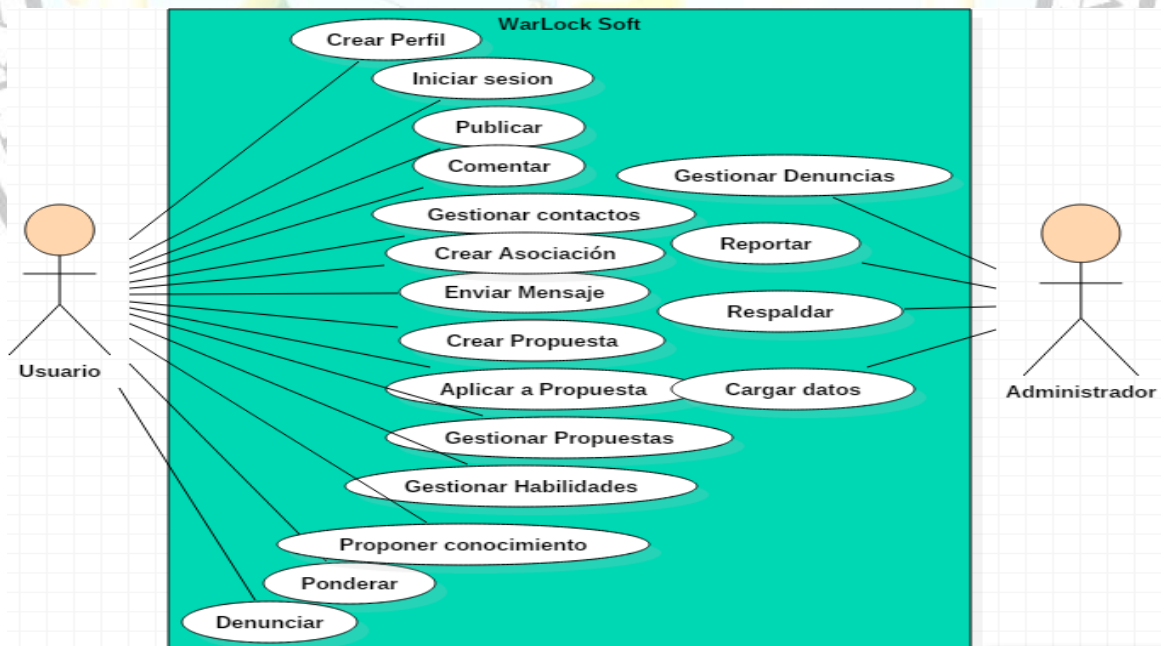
WarLock Soft

Crear Perfil

Iniciar sesion

Publicar

Comentar

Gestionar Denuncias

Gestionar contactos

Crear Asociación

Reportar

Enviar Mensaje

Respaldar

Crear Propuesta

Aplicar a Propuesta

Cargar datos

Gestionar Propuestas

Gestionar Habilidades

Proponer conocimiento

Ponderar

Denunciar

Usuario

Administrador